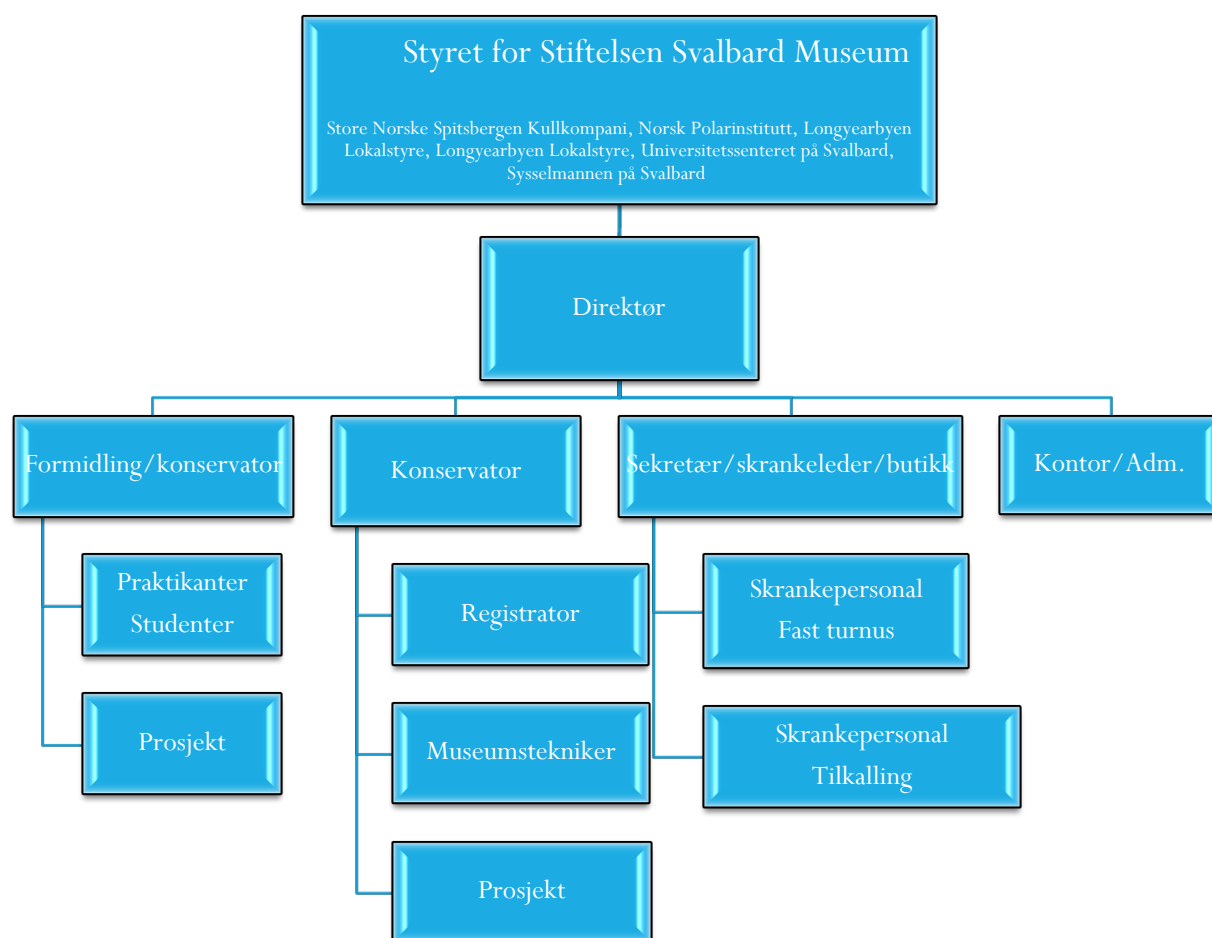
Styret for Stiftelsen Svalbard Museum

Store Norske Spitsbergen Kullkompani, Norsk Polarinstitutt, Longyearbyen Lokalstyre, Longyearbyen Lokalstyre, Universitetssenteret på Svalbard, Sysselmannen på Svalbard

Direktør

Formidling/konservator

Praktikanter Studenter

Prosjekt

Konservator

Registrator

Museumstekniker

Prosjekt

Sekretær/skrankeleder/butikk

Skrankepersonal Fast turnus

Skrankepersonal Tilkalling

Kontor/Adm.